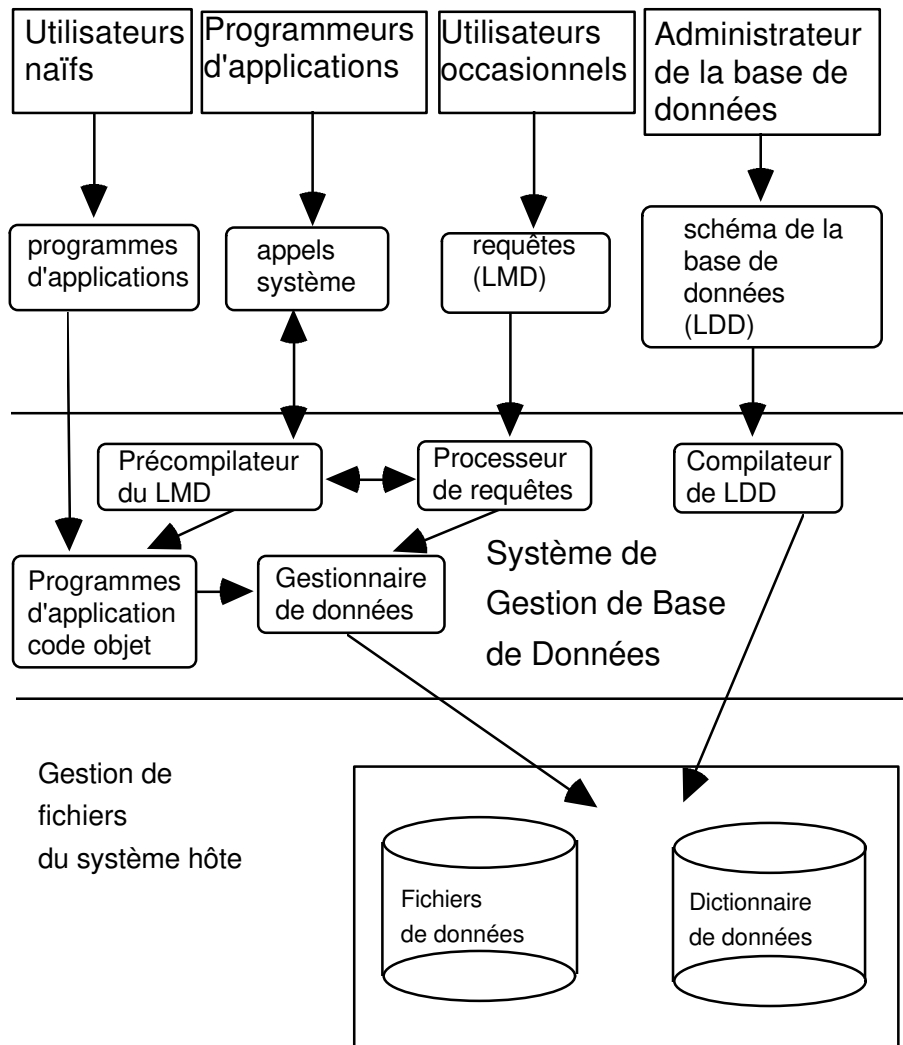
Utilisateurs naïfs

Programmeurs d'applications

Utilisateurs occasionnels

Administrateur de la base de données

programmes d'applications

appels système

requêtes (LMD)

schéma de la base de données (LDD)

Précompilateur du LMD

Processeur de requêtes

Compilateur de LDD

Programmes d'application code objet

Gestionnaire de données

Système de Gestion de Base de Données

Gestion de fichiers du système hôte

Fichiers de données

Dictionnaire de données